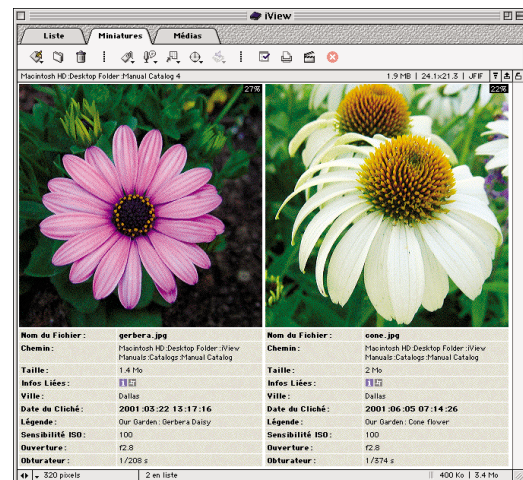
iView

Liste | Miniatures | Médias

Macintosh HD:Desktop Folder:Manual Catalog 4 | 1.9 MB | 24.1x21.3 | JFIF

27%

22%

| | |
|---|---|
| Nom du Fichier : | gerbera.jpg |
| Chemin : | Macintosh HD:Desktop Folder:iView Manuals:Catalogs:Manual Catalog |
| Taille : | 1.4 Mo |
| Infos Liées : | |
| Ville : | Dallas |
| Date du Cliché : | 2001:03:22 13:17:16 |
| Légende : | Our Garden : Gerbera Daisy |
| Sensibilité ISO : | 100 |
| Ouverture : | f2.8 |
| Obturateur : | 1/208 s |

| | |
|---|---|
| Nom du Fichier : | cone.jpg |
| Chemin : | Macintosh HD:Desktop Folder:iView Manuals:Catalogs:Manual Catalog |
| Taille : | 2 Mo |
| Infos Liées : | |
| Ville : | Dallas |
| Date du Cliché : | 2001:06:05 07:14:26 |
| Légende : | Our Garden : Cone flower |
| Sensibilité ISO : | 100 |
| Ouverture : | f2.8 |
| Obturateur : | 1/574 s |

320 pixels | 2 en liste | 400 Ko | 3.4 Mo